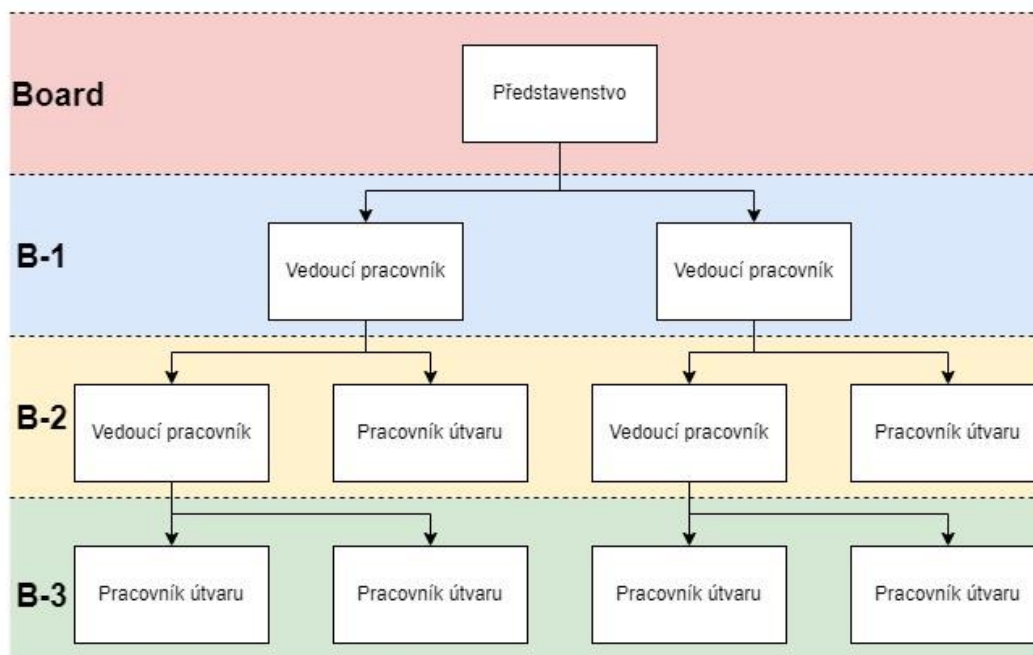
Board

Představenstvo

B-1

Vedoucí pracovník

Vedoucí pracovník

B-2

Vedoucí pracovník

Pracovník útvaru

Vedoucí pracovník

Pracovník útvaru

B-3

Pracovník útvaru

Pracovník útvaru

Pracovník útvaru

Pracovník útvaru